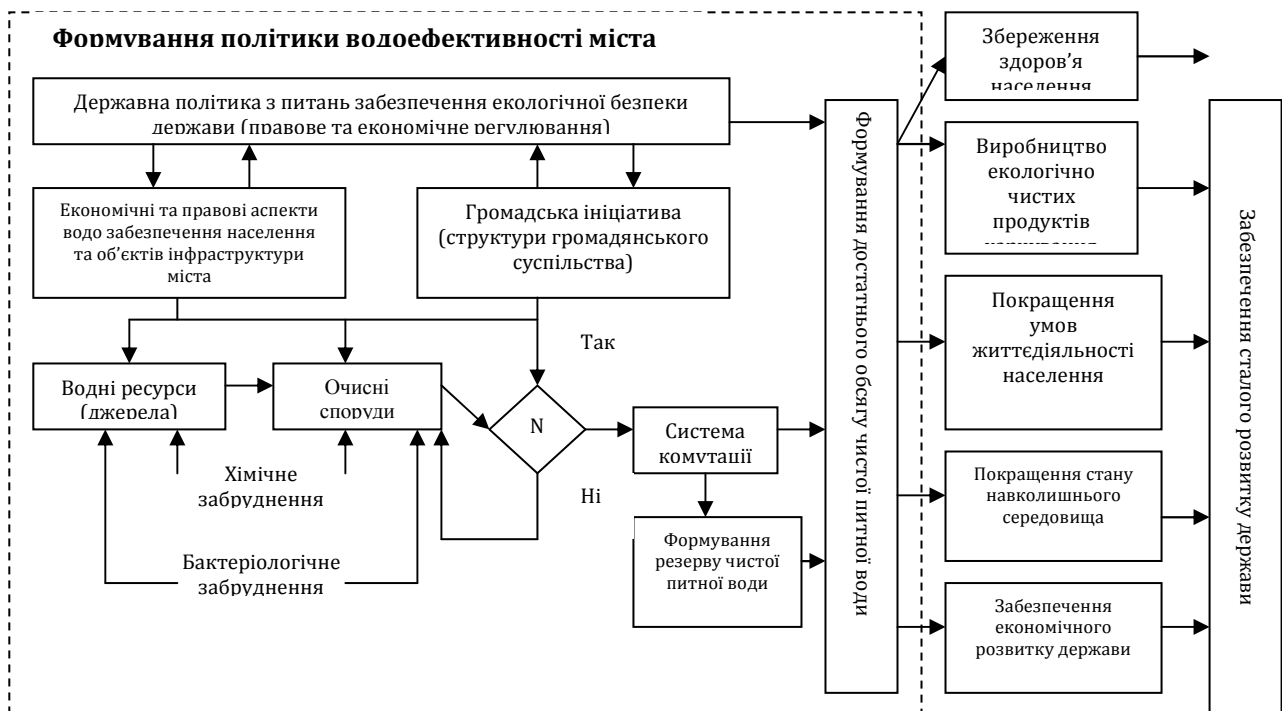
Формування політики водоефективності міста

Державна політика з питань забезпечення екологічної безпеки держави (правове та економічне регулювання)

Економічні та правові аспекти водо забезпечення населення та об'єктів інфраструктури міста

Громадська ініціатива (структури громадянського суспільства)

Так

Водні ресурси (джерела)

Очисні споруди

N

Система комутації

Хімічне забруднення

Ні

Формування резерву чистої питної води

Бактеріологічне забруднення

Формування достатнього обсягу чистої питної води

Збереження здоров'я населення

Виробництво екологічно чистих продуктів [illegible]

Покращення умов життєдіяльності населення

Покращення стану навколишнього середовища

Забезпечення економічного розвитку держави

Забезпечення сталого розвитку держави